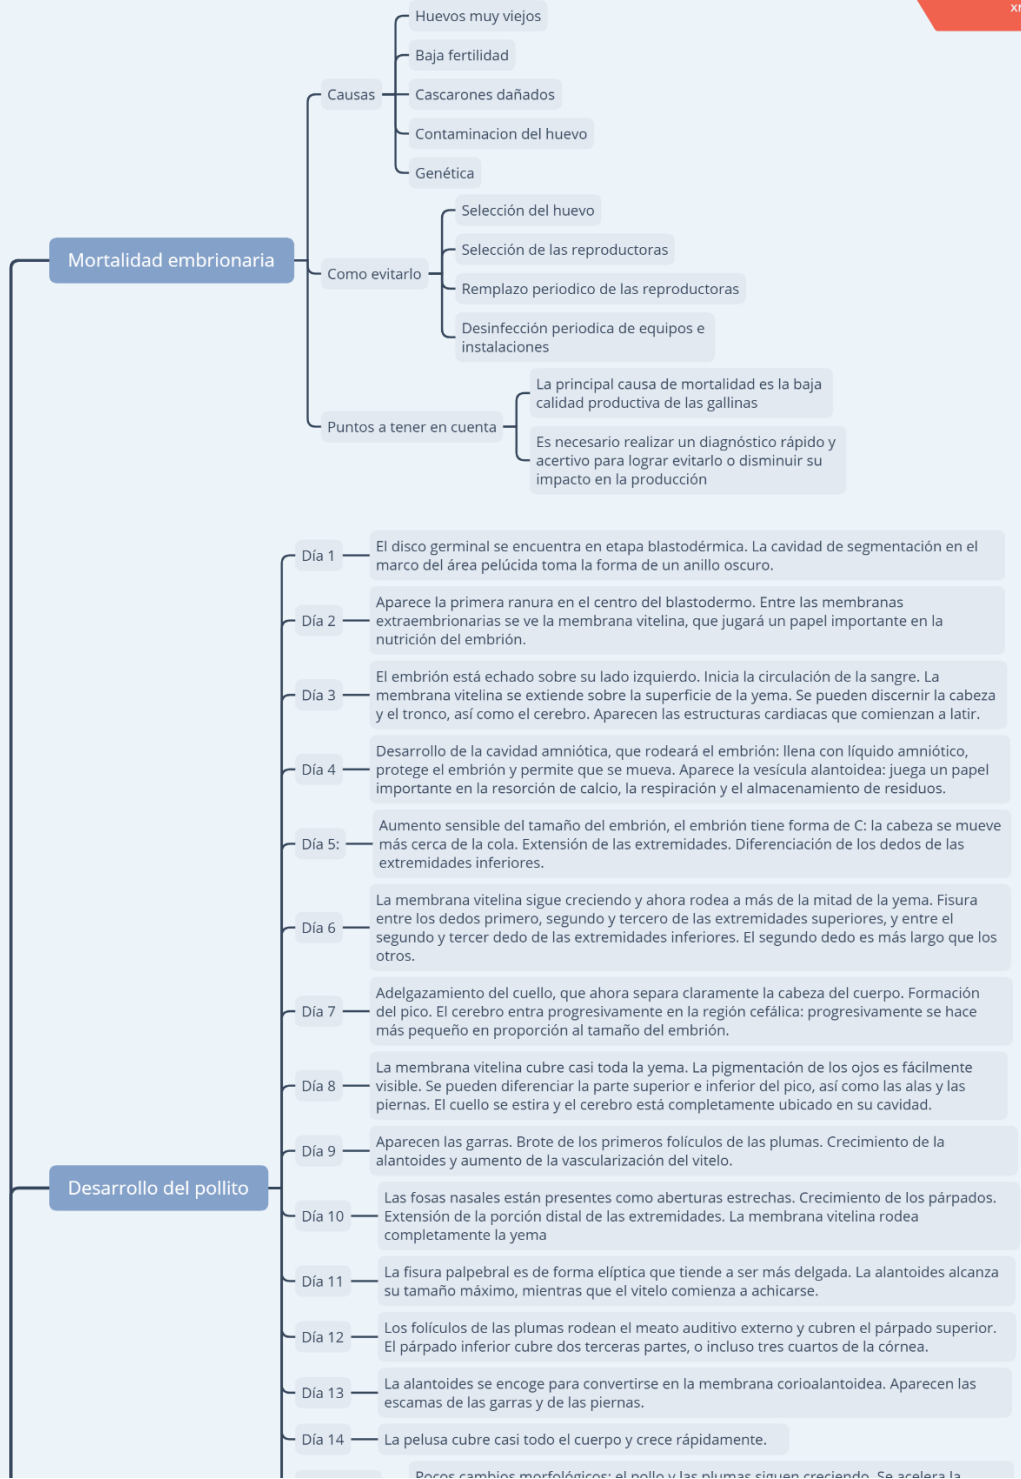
xr

Mortalidad embrionaria

Causas

Huevos muy viejos

Baja fertilidad

Cascarones dañados

Contaminacion del huevo

Genética

Como evitarlo

Selección del huevo

Selección de las reproductoras

Remplazo periodico de las reproductoras

Desinfección periodica de equipos e instalaciones

Puntos a tener en cuenta

La principal causa de mortalidad es la baja calidad productiva de las gallinas

Es necesario realizar un diagnóstico rápido y acertivo para lograr evitarlo o disminuir su impacto en la producción

Desarrollo del pollito

Día 1

El disco germinal se encuentra en etapa blastodérmica. La cavidad de segmentación en el marco del área pelúcida toma la forma de un anillo oscuro.

Día 2

Aparece la primera ranura en el centro del blastodermo. Entre las membranas extraembrionarias se ve la membrana vitelina, que jugará un papel importante en la nutrición del embrión.

Día 3

El embrión está echado sobre su lado izquierdo. Inicia la circulación de la sangre. La membrana vitelina se extiende sobre la superficie de la yema. Se pueden discernir la cabeza y el tronco, así como el cerebro. Aparecen las estructuras cardiacas que comienzan a latir.

Día 4

Desarrollo de la cavidad amniótica, que rodeará el embrión: llena con líquido amniótico, protege el embrión y permite que se mueva. Aparece la vesícula alantoidea: juega un papel importante en la resorción de calcio, la respiración y el almacenamiento de residuos.

Día 5:

Aumento sensible del tamaño del embrión, el embrión tiene forma de C: la cabeza se mueve más cerca de la cola. Extensión de las extremidades. Diferenciación de los dedos de las extremidades inferiores.

Día 6

La membrana vitelina sigue creciendo y ahora rodea a más de la mitad de la yema. Fisura entre los dedos primero, segundo y tercero de las extremidades superiores, y entre el segundo y tercer dedo de las extremidades inferiores. El segundo dedo es más largo que los otros.

Día 7

Adelgazamiento del cuello, que ahora separa claramente la cabeza del cuerpo. Formación del pico. El cerebro entra progresivamente en la región cefálica: progresivamente se hace más pequeño en proporción al tamaño del embrión.

Día 8

La membrana vitelina cubre casi toda la yema. La pigmentación de los ojos es fácilmente visible. Se pueden diferenciar la parte superior e inferior del pico, así como las alas y las piernas. El cuello se estira y el cerebro está completamente ubicado en su cavidad.

Día 9

Aparecen las garras. Brote de los primeros folículos de las plumas. Crecimiento de la alantoides y aumento de la vascularización del vitelo.

Día 10

Las fosas nasales están presentes como aberturas estrechas. Crecimiento de los párpados. Extensión de la porción distal de las extremidades. La membrana vitelina rodea completamente la yema

Día 11

La fisura palpebral es de forma elíptica que tiende a ser más delgada. La alantoides alcanza su tamaño máximo, mientras que el vitelo comienza a achicarse.

Día 12

Los folículos de las plumas rodean el meato auditivo externo y cubren el párpado superior. El párpado inferior cubre dos terceras partes, o incluso tres cuartos de la córnea.

Día 13

La alantoides se encoge para convertirse en la membrana corioalantoidea. Aparecen las escamas de las garras y de las piernas.

Día 14

La pelusa cubre casi todo el cuerpo y crece rápidamente.

Pocos cambios morfológicos: el pollo y las plumas siguen creciendo. Se acelera la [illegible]